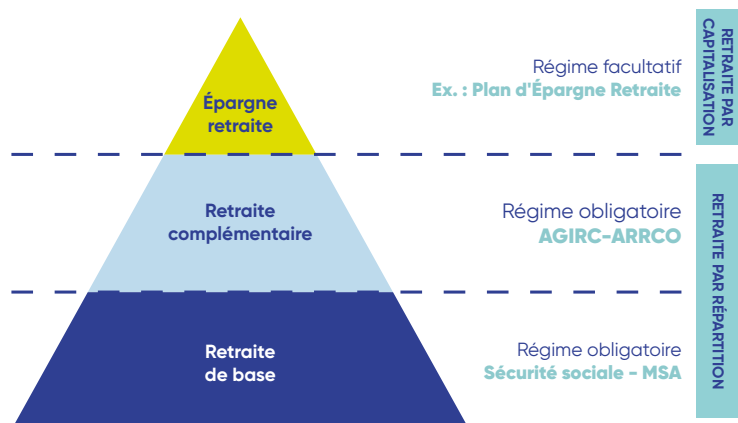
Épargne retraite

Régime facultatif
Ex. : Plan d'Épargne Retraite

RETRAITE PAR CAPITALISATION

Retraite complémentaire

Régime obligatoire
AGIRC-ARRCO

Retraite de base

Régime obligatoire
Sécurité sociale - MSA

RETRAITE PAR RÉPARTITION